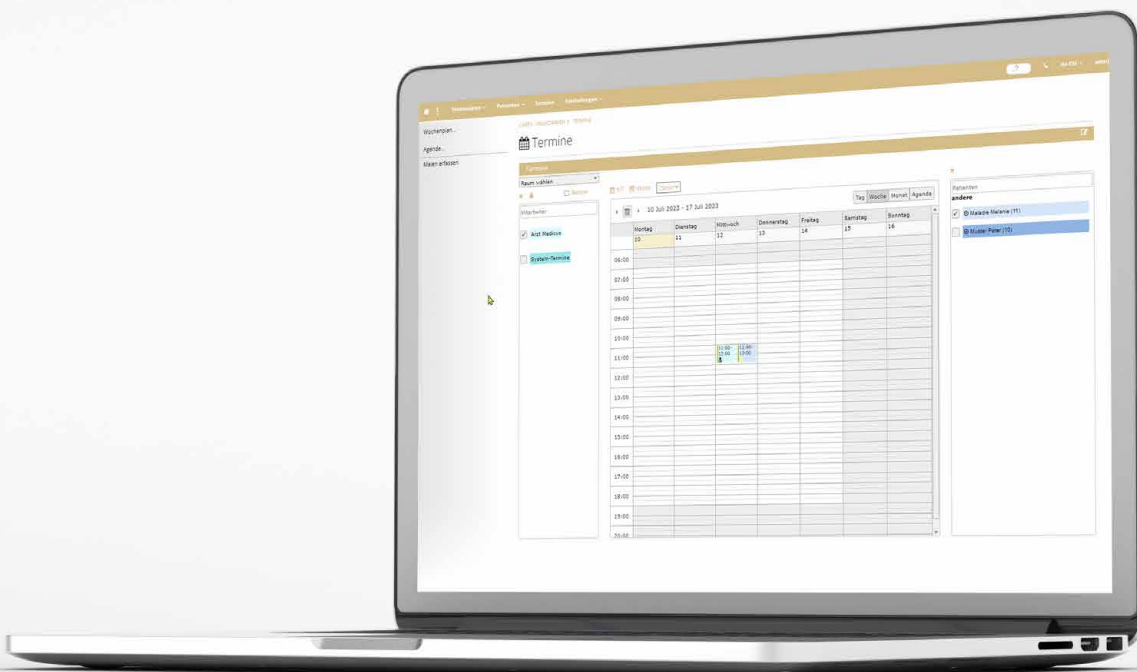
Wochenplan
Agenda
Mailen erfassen

Termine

Raum wählen

Mitarbeiter

Arzt Medicus

System-Termine

10 Juli 2023 - 17 Juli 2023

Tag Woche Monat Agenda

| | Montag 10 | Dienstag 11 | Mittwoch 12 | Donnerstag 13 | Freitag 14 | Samstag 15 | Sonntag 16 |
|---|---|---|---|---|---|---|---|
| 06:00 | | | | | | | |
| 07:00 | | | | | | | |
| 08:00 | | | | | | | |
| 09:00 | | | | | | | |
| 10:00 | | | | | | | |
| 11:00 | | | 11:00 - 12:00 11:00 - 12:00 | | | | |
| 12:00 | | | | | | | |
| 13:00 | | | | | | | |
| 14:00 | | | | | | | |
| 15:00 | | | | | | | |
| 16:00 | | | | | | | |
| 17:00 | | | | | | | |
| 18:00 | | | | | | | |
| 19:00 | | | | | | | |
| 20:00 | | | | | | | |

Patienten
andere
Malade Melanie (11)
Muster Peter (10)